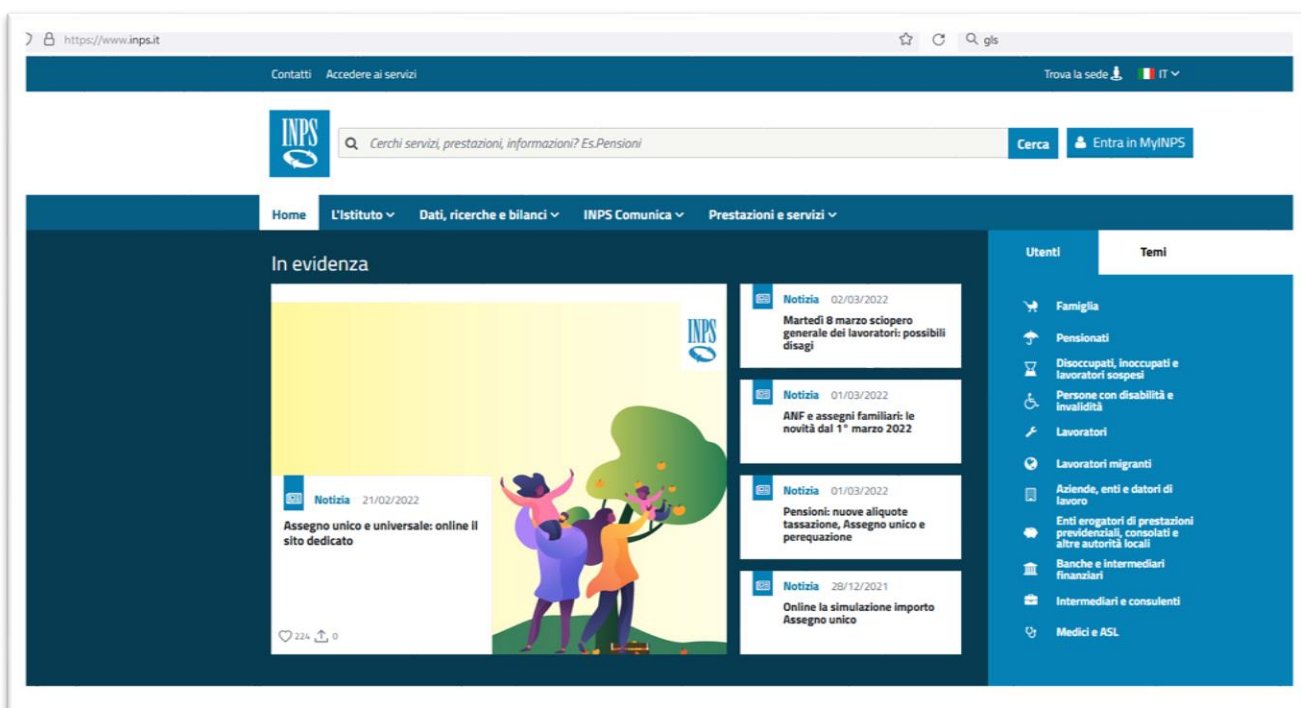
https://www.inps.it

gls

Contatti Accedere ai servizi

Trova la sede IT

INPS

Cerchi servizi, prestazioni, informazioni? Es.Pensioni

Cerca

Entra in MyINPS

Home L'Istituto Dati, ricerche e bilanci INPS Comunica Prestazioni e servizi

In evidenza

INPS

Notizia 21/02/2022

Assegno unico e universale: online il sito dedicato

224 0

Notizia 02/03/2022

Martedì 8 marzo sciopero generale dei lavoratori: possibili disagi

Notizia 01/03/2022

ANF e assegni familiari: le novità dal 1° marzo 2022

Notizia 01/03/2022

Pensioni: nuove aliquote tassazione, Assegno unico e perequazione

Notizia 28/12/2021

Online la simulazione importo Assegno unico

Utenti

Temi

Famiglia

Pensionati

Disoccupati, inoccupati e lavoratori sospesi

Persone con disabilità e invalidità

Lavoratori

Lavoratori migranti

Aziende, enti e datori di lavoro

Enti erogatori di prestazioni previdenziali, consolati e altre autorità locali

Banche e intermediari finanziari

Intermediari e consulenti

Medici e ASL